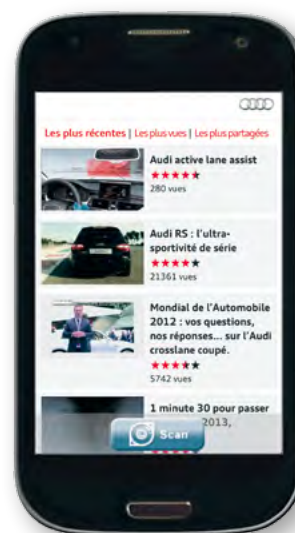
Les plus récentes | Les plus vues | Les plus partagées

Audi active lane assist
★★★★★
280 vues

Audi RS : l'ultra-sportivité de série
★★★★★
21361 vues

Mondial de l'Automobile 2012 : vos questions, nos réponses... sur l'Audi crosslane coupé.
★★★★★
5742 vues

1 minute 30 pour passer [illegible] 2013,

Scan